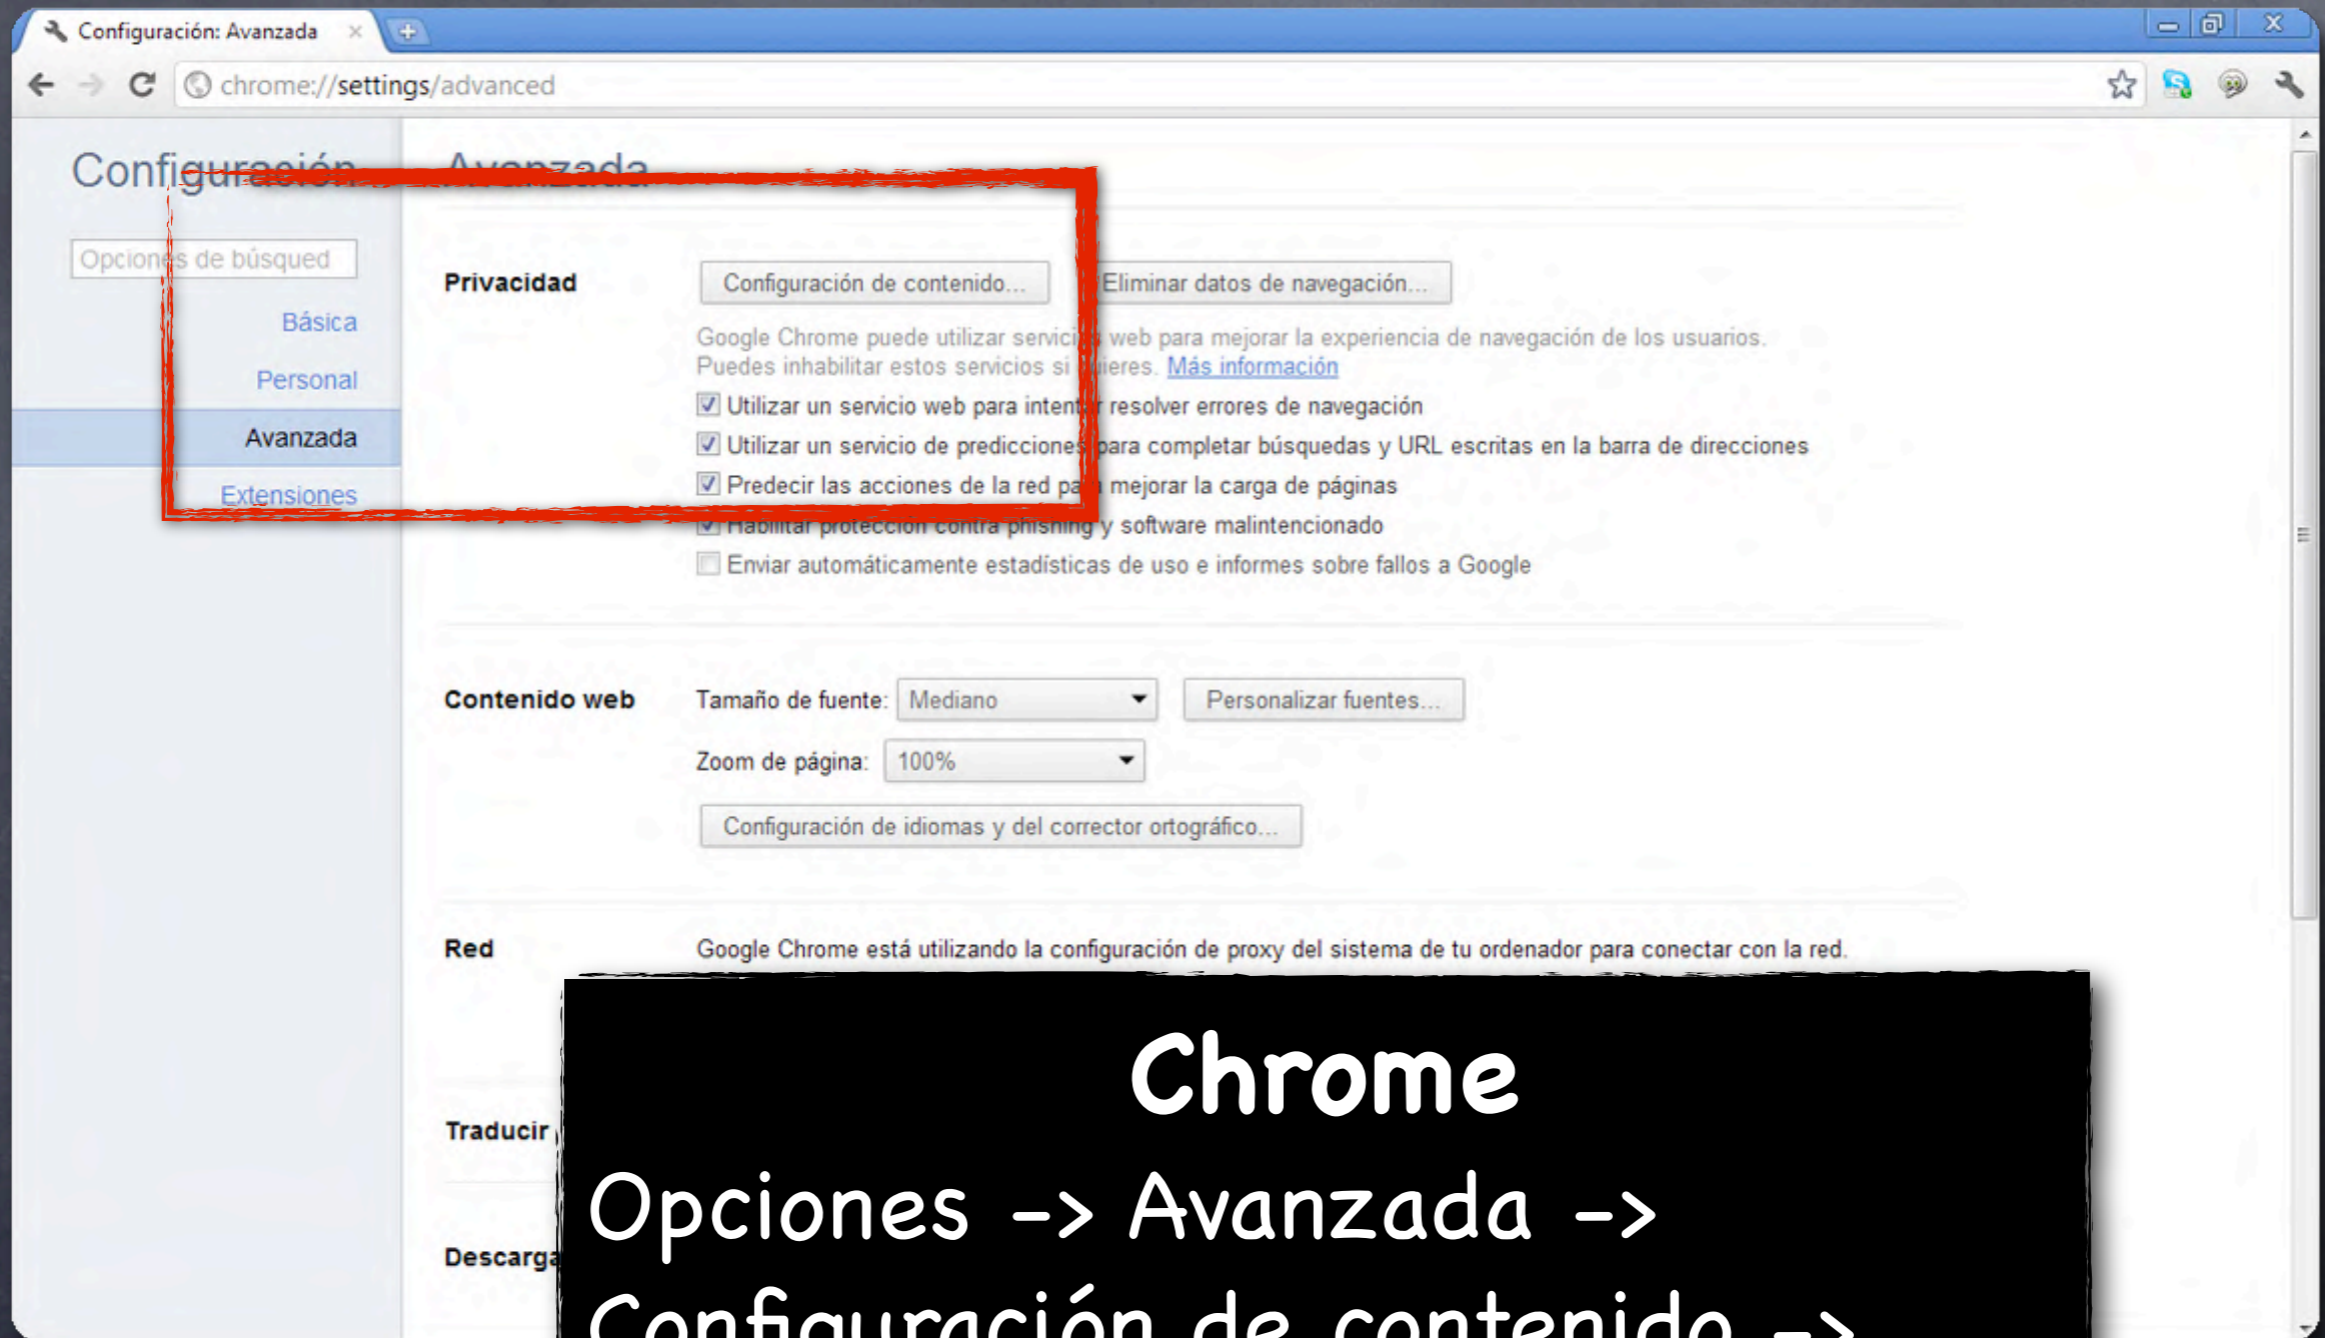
Configuración: Avanzada ×

chrome://settings/advanced

Configuración

Avanzada

Opciones de búsqued

Básica

Personal

Avanzada

Extensiones

Privacidad

Configuración de contenido...

Eliminar datos de navegación...

Google Chrome puede utilizar servicios web para mejorar la experiencia de navegación de los usuarios. Puedes inhabilitar estos servicios si quieres. Más información

Utilizar un servicio web para intentar resolver errores de navegación

Utilizar un servicio de predicciones para completar búsquedas y URL escritas en la barra de direcciones

Predecir las acciones de la red para mejorar la carga de páginas

Habilitar protección contra phishing y software malintencionado

Enviar automáticamente estadísticas de uso e informes sobre fallos a Google

Contenido web

Tamaño de fuente: Mediano

Personalizar fuentes...

Zoom de página: 100%

Configuración de idiomas y del corrector ortográfico...

Red

Google Chrome está utilizando la configuración de proxy del sistema de tu ordenador para conectar con la red.

Traducir

Descarga

Chrome

Opciones -> Avanzada ->

Configuración de contenido ->